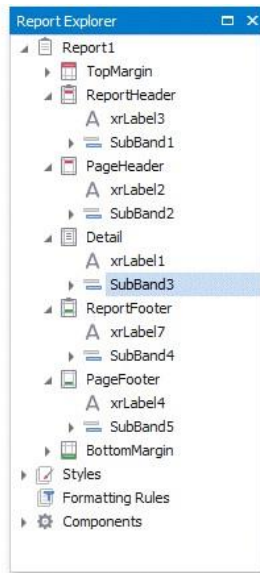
Report Explorer

Report1
TopMargin
ReportHeader
xrLabel3
SubBand1
PageHeader
xrLabel2
SubBand2
Detail
xrLabel1
SubBand3
ReportFooter
xrLabel7
SubBand4
PageFooter
xrLabel4
SubBand5
BottomMargin
Styles
Formatting Rules
Components